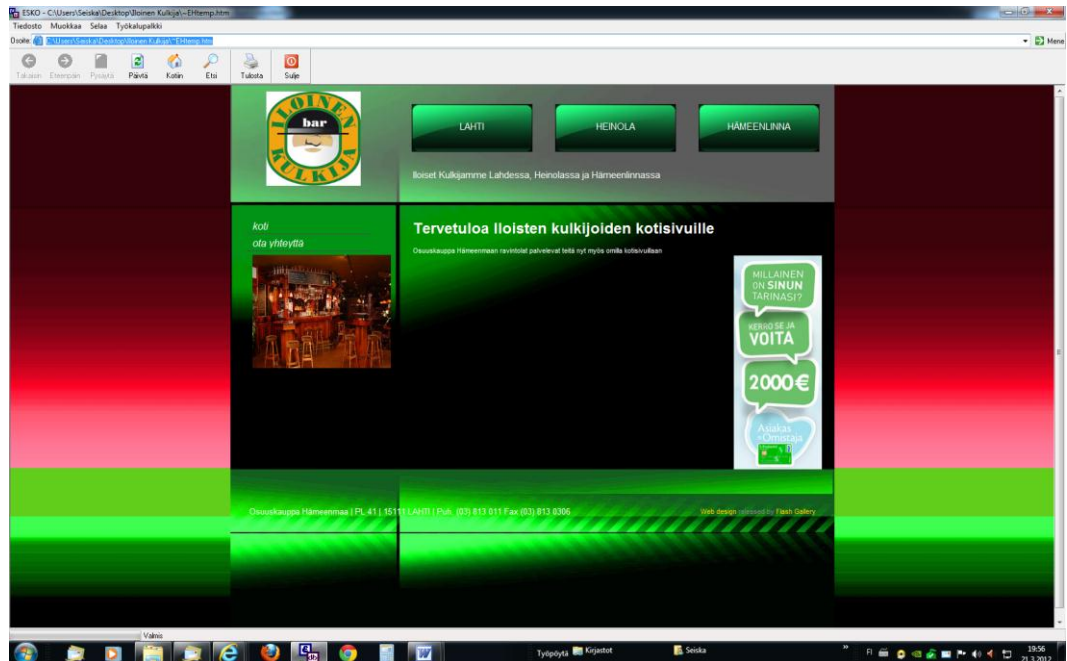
ESKO - C:\Users\Seiska\Desktop\Iloinen Kulkija\~EHtemp.htm
Tiedosto Muokkaa Selaa Työkalupalkki
Osoite C:\Users\Seiska\Desktop\Iloinen Kulkija\~EHtemp.htm
Mene
Takaisin Eteenpäin Pysäytä Päivitä Kotiin Etsi Tulosta Sulje

ILOINEN bar KULKIJA

LAHTI
HEINOLA
HÄMEENLINNA

Iloiset Kulkijamme Lahdessa, Heinolassa ja Hämeenlinnassa

koti
ota yhteyttä

Tervetuloa Iloisten kulkijoiden kotisivuille

Osuuskauppa Hämeenmaan ravintolat palvelevat teitä nyt myös omilla kotisivuillaan

MILLAINEN ON SINUN TARINASI?
KERRO SE JA VOITA
2000€
Asiakas-Omistaja

Osuuskauppa Hämeenmaa | PL 41 | 15111 LAHTI | Puh. (03) 813 011 Fax (03) 813 0306
Web design released by Flash Gallery

Valmis
Työpöytä Kirjastot Seiska
FI 19:56 21.3.2012